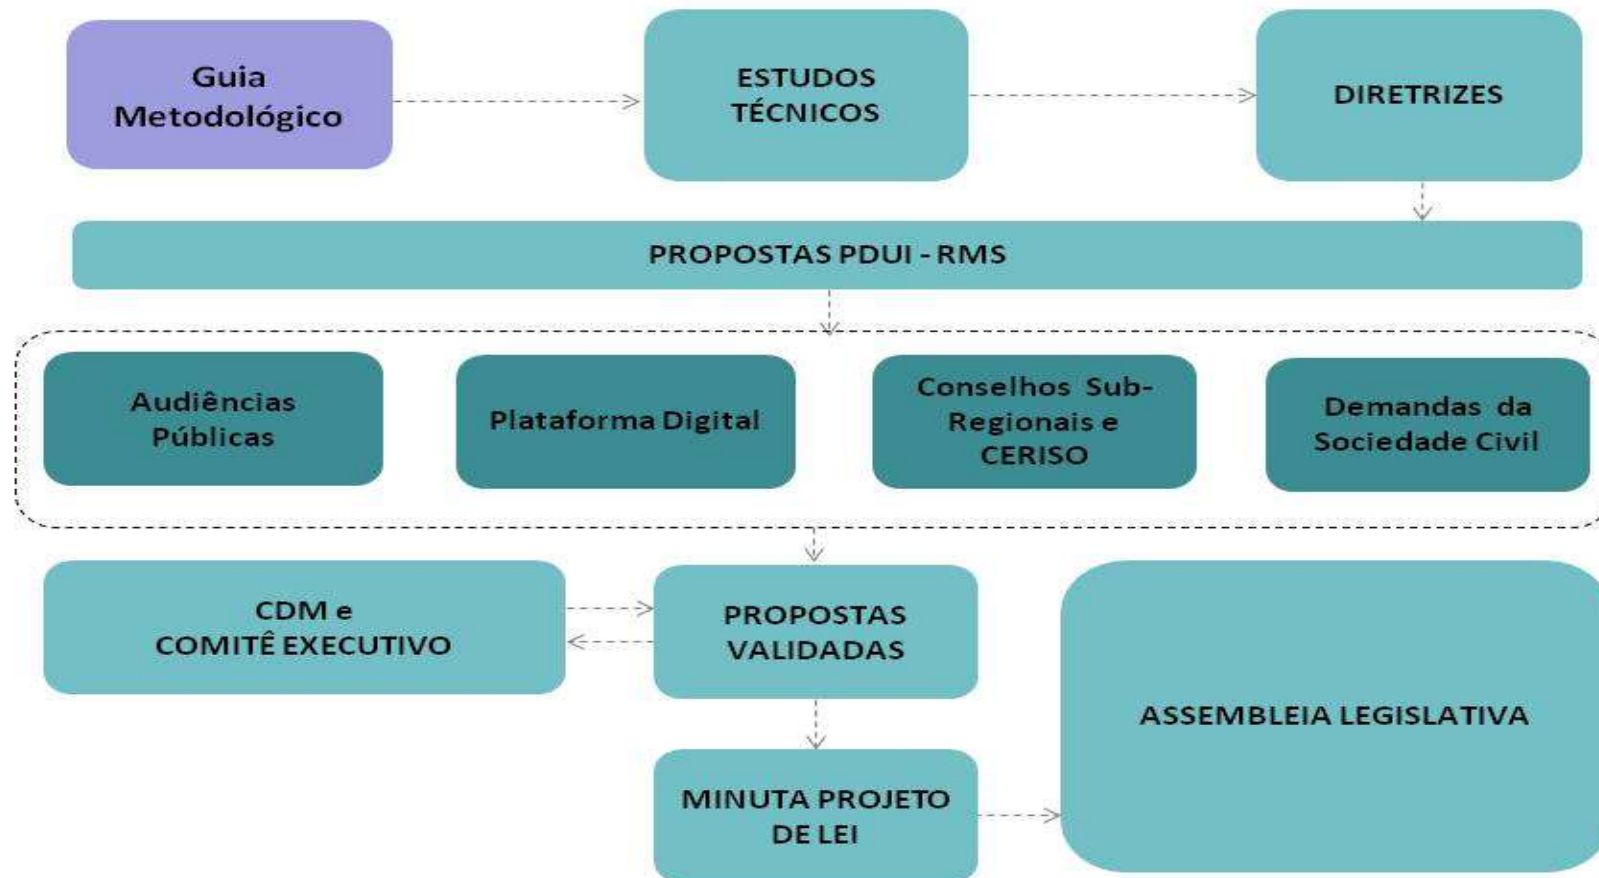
Guia Metodológico

ESTUDOS TÉCNICOS

DIRETRIZES

PROPOSTAS PDUI - RMS

Audiências Públicas

Plataforma Digital

Conselhos Sub-Regionais e CERISO

Demandas da Sociedade Civil

CDM e COMITÊ EXECUTIVO

PROPOSTAS VALIDADAS

ASSEMBLEIA LEGISLATIVA

MINUTA PROJETO DE LEI